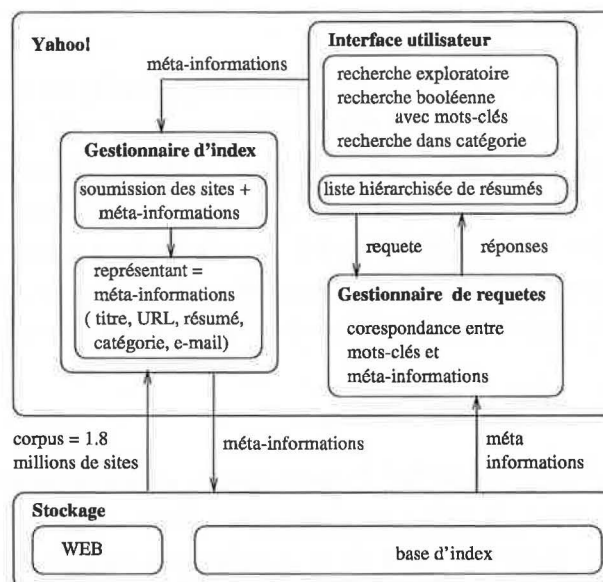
Yahoo!

méta-informations

Interface utilisateur

recherche exploratoire
recherche booléenne avec mots-clés
recherche dans catégorie

liste hiérarchisée de résumés

Gestionnaire d'index

soumission des sites + méta-informations

représentant = méta-informations ( titre, URL, résumé, catégorie, e-mail)

requete

réponses

Gestionnaire de requetes

corespondance entre mots-clés et méta-informations

corpus = 1.8 millions de sites

méta-informations

méta informations

Stockage

WEB

base d'index